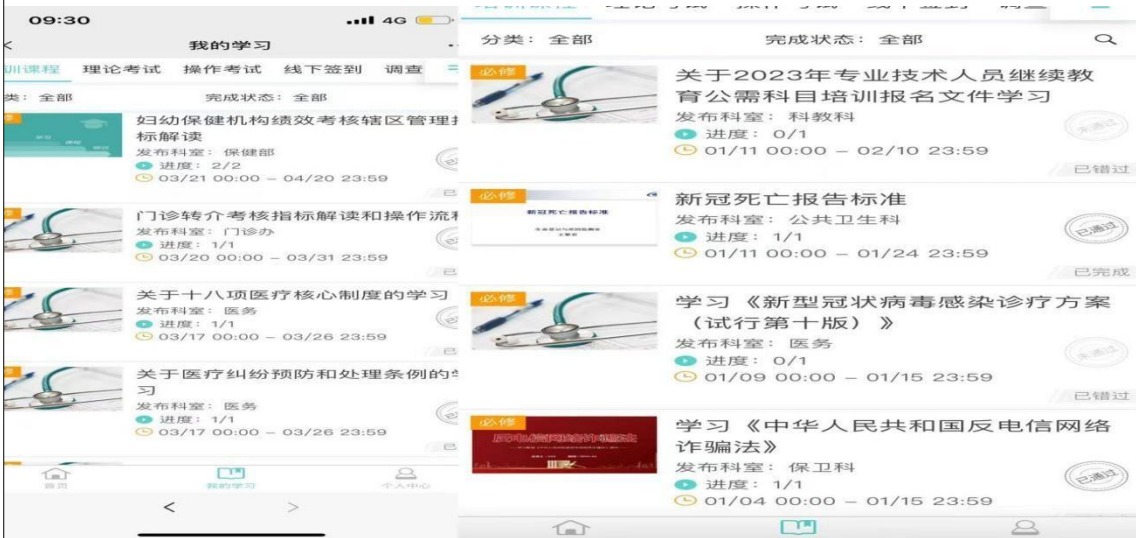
09:30
4G
<
我的学习
训课程 理论考试 操作考试 线下签到 调查
类：全部 完成状态：全部
妇幼保健机构绩效考核辖区管理指标解读
发布科室：保健部
进度：2/2
03/21 00:00 – 04/20 23:59
门诊转介考核指标解读和操作流程
发布科室：门诊办
进度：1/1
03/20 00:00 – 03/31 23:59
关于十八项医疗核心制度的学习
发布科室：医务
进度：1/1
03/17 00:00 – 03/26 23:59
关于医疗纠纷预防和处理条例的学习
发布科室：医务
进度：1/1
03/17 00:00 – 03/26 23:59
首页 我的学习 个人中心
< >

分类：全部 完成状态：全部
必修
关于2023年专业技术人员继续教育公需科目培训报名文件学习
发布科室：科教科
进度：0/1
01/11 00:00 – 02/10 23:59
未通过
已错过
必修
新冠死亡报告标准
发布科室：公共卫生科
进度：1/1
01/11 00:00 – 01/24 23:59
已通过
已完成
必修
学习《新型冠状病毒感染诊疗方案（试行第十版）》
发布科室：医务
进度：0/1
01/09 00:00 – 01/15 23:59
未通过
已错过
必修
学习《中华人民共和国反电信网络诈骗法》
发布科室：保卫科
进度：1/1
01/04 00:00 – 01/15 23:59
已通过